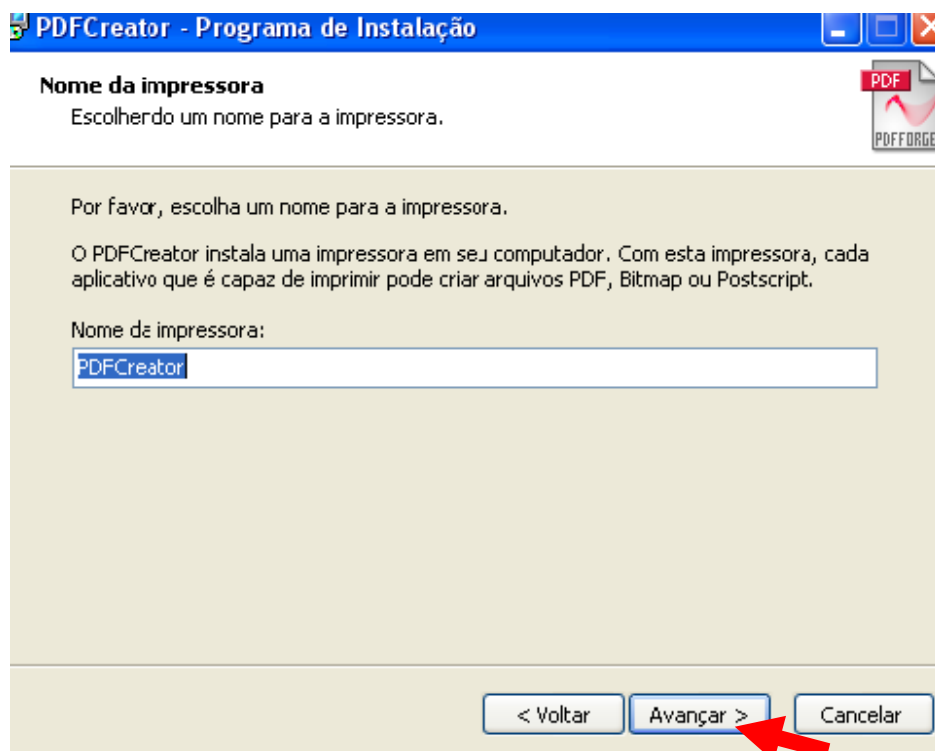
PDFCreator - Programa de Instalação

Nome da impressora
Escolherdo um nome para a impressora.

PDF
PDFFORGE

Por favor, escolha um nome para a impressora.

O PDFCreator instala uma impressora em seu computador. Com esta impressora, cada aplicativo que é capaz de imprimir pode criar arquivos PDF, Bitmap ou Postscript.

Nome da impressora:
PDFCreator

< Voltar
Avançar >
Cancelar